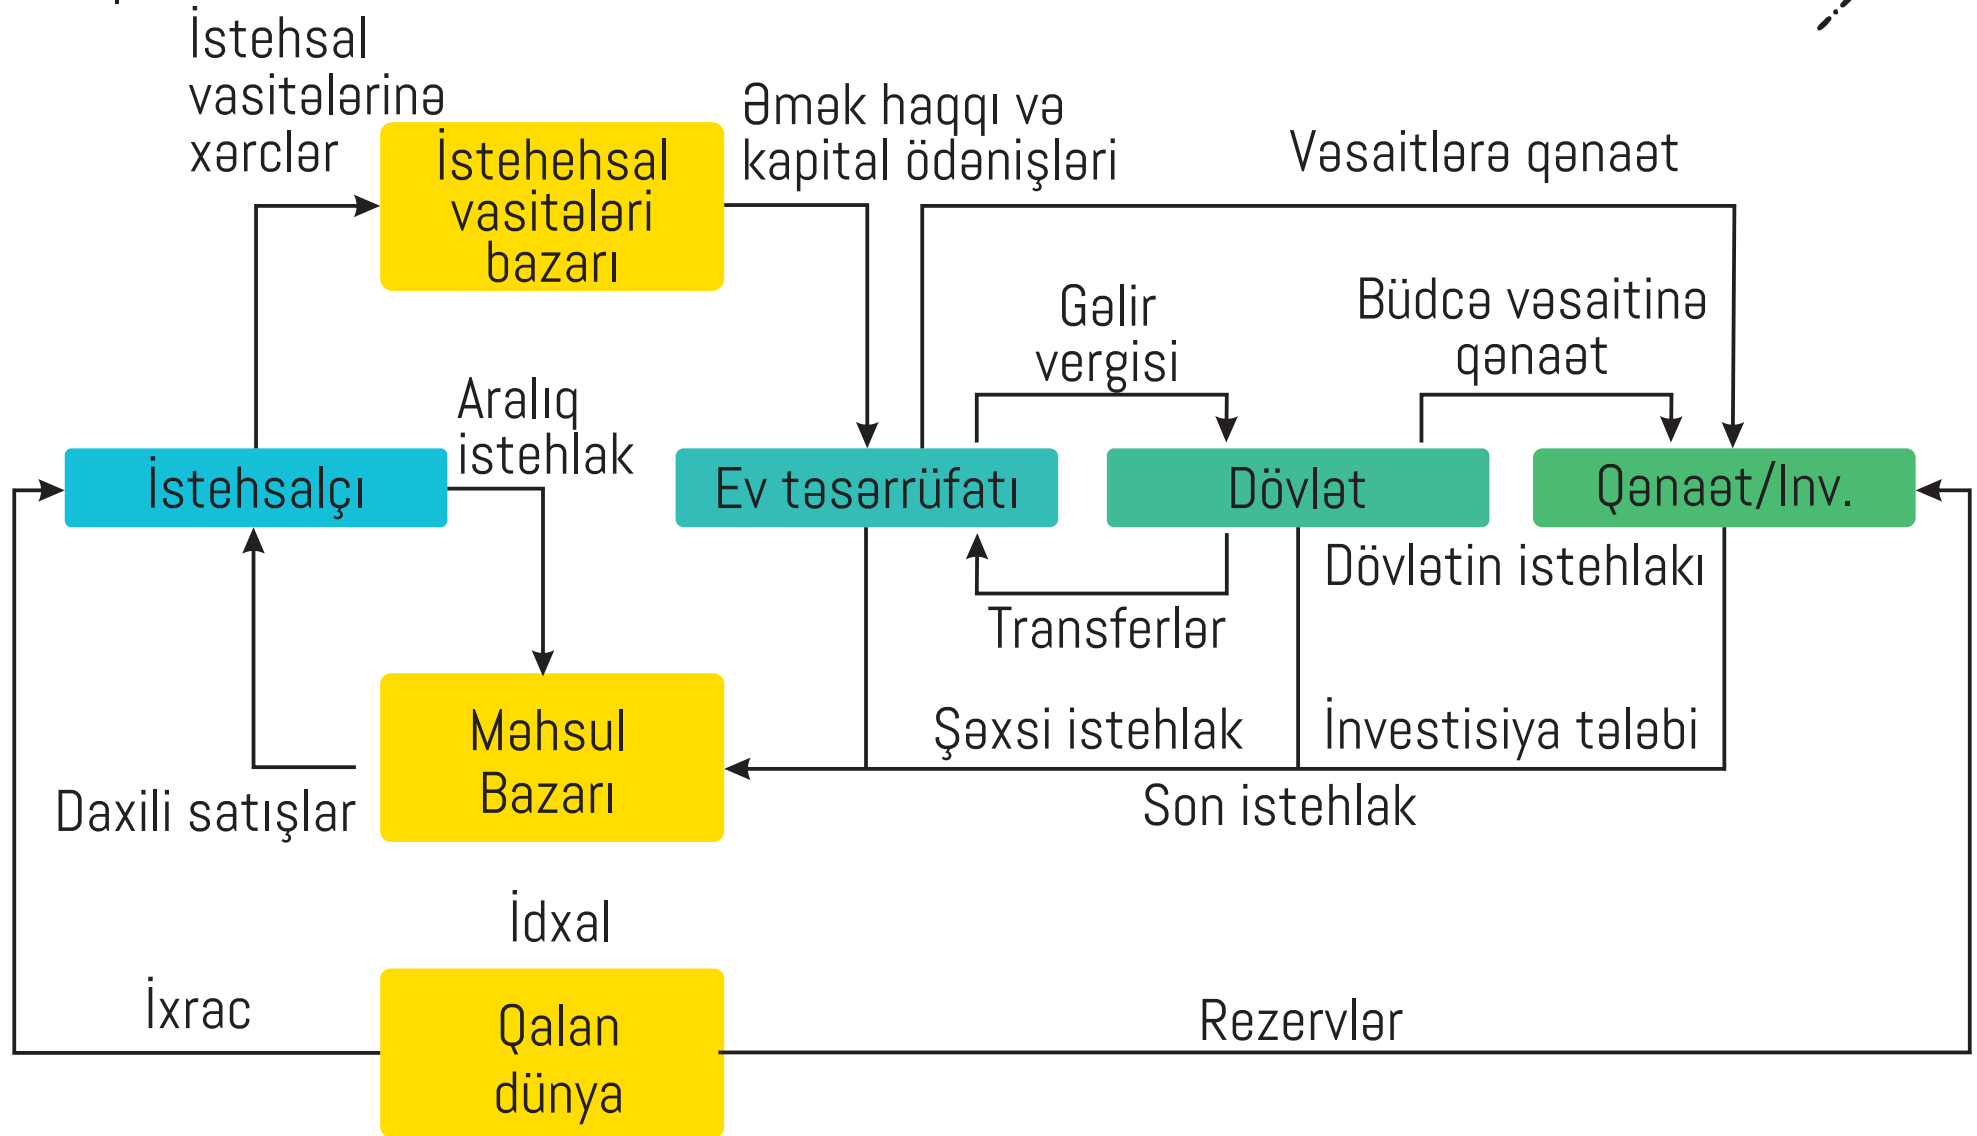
İstehsal vasitələrinə xərclər

İstehehsal vasitələri bazarı

Əmək haqqı və kapital ödənişləri

Vəsaitlərə qənaət

Gəlir vergisi

Büdcə vəsaitinə qənaət

Aralıq istehlak

İstehsalçı

Ev təsərrüfatı

Dövlət

Qənaət/İnv.

Dövlətin istehlakı

Transferlər

Məhsul Bazarı

Şəxsi istehlak

İnvestisiya tələbi

Daxili satışlar

Son istehlak

İdxal

İxrac

Qalan dünya

Rezervlər